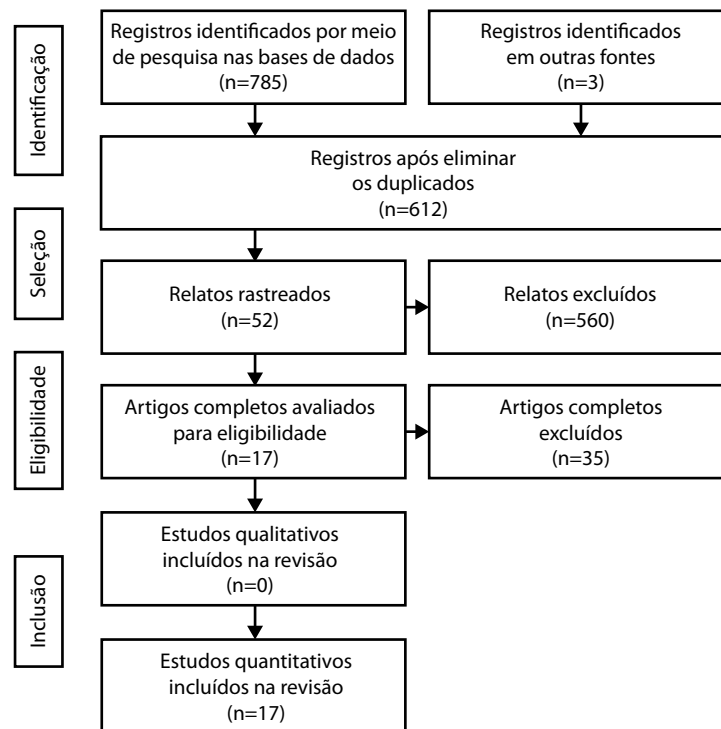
Identificação

Registros identificados por meio de pesquisa nas bases de dados (n=785)

Registros identificados em outras fontes (n=3)

Registros após eliminar os duplicados (n=612)

Seleção

Relatos rastreados (n=52)

Relatos excluídos (n=560)

Eligibilidade

Artigos completos avaliados para eligibilidade (n=17)

Artigos completos excluídos (n=35)

Inclusão

Estudos qualitativos incluídos na revisão (n=0)

Estudos quantitativos incluídos na revisão (n=17)